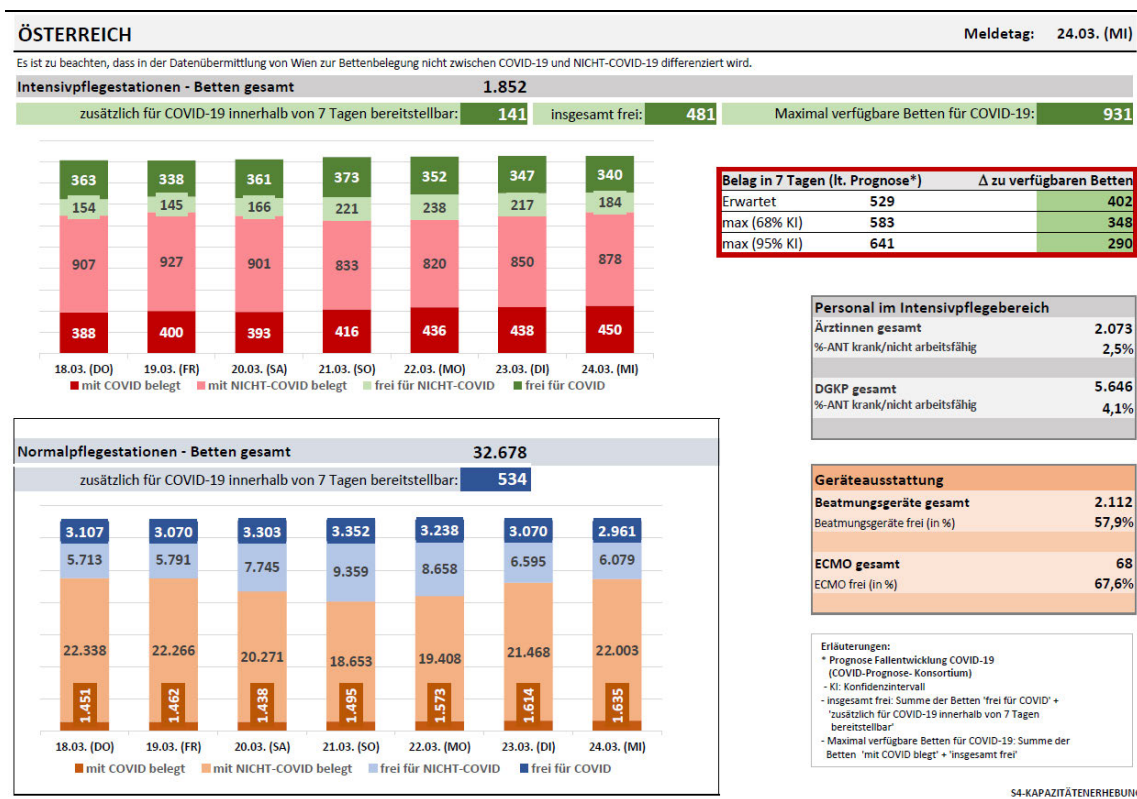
ÖSTERREICH

Meldetag: 24.03. (MI)

Es ist zu beachten, dass in der Datenübermittlung von Wien zur Bettenbelegung nicht zwischen COVID-19 und NICHT-COVID-19 differenziert wird.

Intensivpflegestationen - Betten gesamt 1.852

zusätzlich für COVID-19 innerhalb von 7 Tagen bereitstellbar: 141
insgesamt frei: 481
Maximal verfügbare Betten für COVID-19: 931

| | 18.03. (DO) | 19.03. (FR) | 20.03. (SA) | 21.03. (SO) | 22.03. (MO) | 23.03. (DI) | 24.03. (MI) |
|---|---|---|---|---|---|---|---|
| frei für COVID | 363 | 338 | 361 | 373 | 352 | 347 | 340 |
| frei für NICHT-COVID | 154 | 145 | 166 | 221 | 238 | 217 | 184 |
| mit NICHT-COVID belegt | 907 | 927 | 901 | 833 | 820 | 850 | 878 |
| mit COVID belegt | 388 | 400 | 393 | 416 | 436 | 438 | 450 |

mit COVID belegt mit NICHT-COVID belegt frei für NICHT-COVID frei für COVID

| Belag in 7 Tagen (lt. Prognose*) | | Δ zu verfügbaren Betten |
|---|---|---|
| Erwartet | 529 | 402 |
| max (68% KI) | 583 | 348 |
| max (95% KI) | 641 | 290 |

Personal im Intensivpflegebereich
Ärztinnen gesamt 2.073
%-ANT krank/nicht arbeitsfähig 2,5%
DGKP gesamt 5.646
%-ANT krank/nicht arbeitsfähig 4,1%

Normalpflegestationen - Betten gesamt 32.678

zusätzlich für COVID-19 innerhalb von 7 Tagen bereitstellbar: 534

| | 18.03. (DO) | 19.03. (FR) | 20.03. (SA) | 21.03. (SO) | 22.03. (MO) | 23.03. (DI) | 24.03. (MI) |
|---|---|---|---|---|---|---|---|
| frei für COVID | 3.107 | 3.070 | 3.303 | 3.352 | 3.238 | 3.070 | 2.961 |
| frei für NICHT-COVID | 5.713 | 5.791 | 7.745 | 9.359 | 8.658 | 6.595 | 6.079 |
| mit NICHT-COVID belegt | 22.338 | 22.266 | 20.271 | 18.653 | 19.408 | 21.468 | 22.003 |
| mit COVID belegt | 1.451 | 1.462 | 1.438 | 1.495 | 1.573 | 1.614 | 1.635 |

mit COVID belegt mit NICHT-COVID belegt frei für NICHT-COVID frei für COVID

Geräteausstattung
Beatmungsgeräte gesamt 2.112
Beatmungsgeräte frei (in %) 57,9%
ECMO gesamt 68
ECMO frei (in %) 67,6%

Erläuterungen:
* Prognose Fallentwicklung COVID-19 (COVID-Prognose- Konsortium)
- KI: Konfidenzintervall
- insgesamt frei: Summe der Betten 'frei für COVID' + 'zusätzlich für COVID-19 innerhalb von 7 Tagen bereitstellbar'
- Maximal verfügbare Betten für COVID-19: Summe der Betten 'mit COVID blegt' + 'insgesamt frei'

S4-KAPAZITÄTENERHEBUN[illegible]